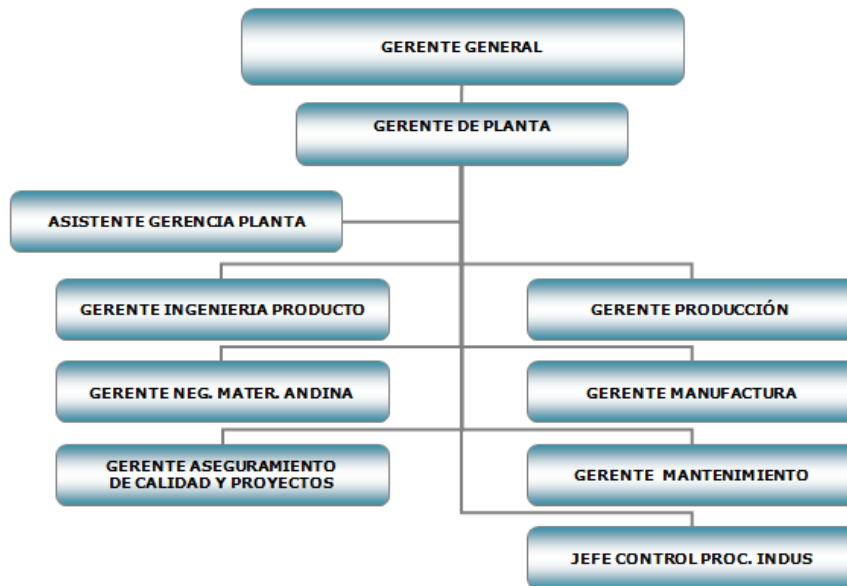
GERENTE GENERAL

GERENTE DE PLANTA

ASISTENTE GERENCIA PLANTA

GERENTE INGENIERIA PRODUCTO

GERENTE PRODUCCIÓN

GERENTE NEG. MATER. ANDINA

GERENTE MANUFACTURA

GERENTE ASEGURAMIENTO DE CALIDAD Y PROYECTOS

GERENTE MANTENIMIENTO

JEFE CONTROL PROC. INDUS